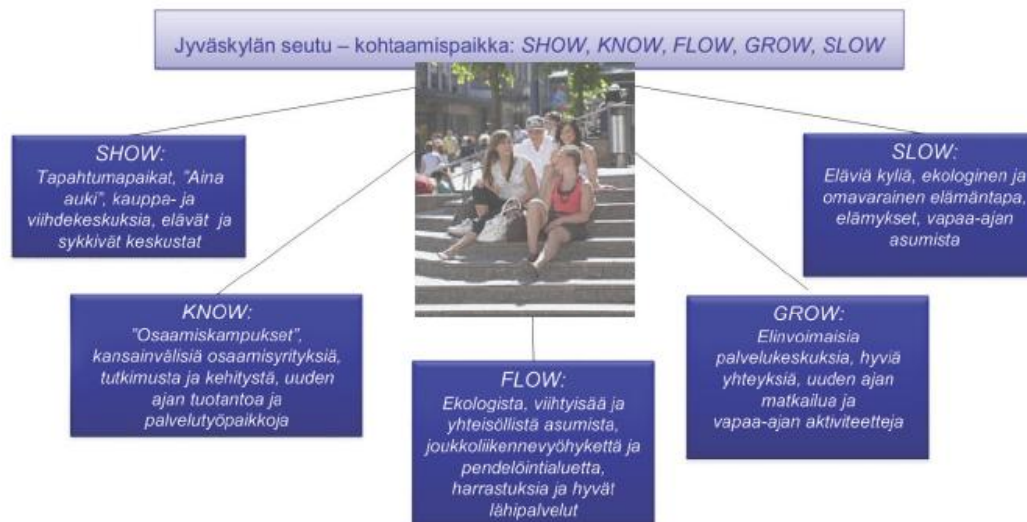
Jyväskylän seutu – kohtaamispaikka: SHOW, KNOW, FLOW, GROW, SLOW

SHOW:
Tapahtumapaikat, "Aina auki", kauppa- ja viihdekeskuksia, elävät ja sykkivät keskustat

SLOW:
Eläviä kyliä, ekologinen ja omavarainen elämäntapa, elämykset, vapaa-ajan asumista

KNOW:
"Osaamiskampukset", kansainvälisiä osaamisyrityksiä, tutkimusta ja kehitystä, uuden ajan tuotantoa ja palvelutyöpaikkoja

GROW:
Elinvoimaisia palvelukeskuksia, hyviä yhteyksiä, uuden ajan matkailua ja vapaa-ajan aktiviteetteja

FLOW:
Ekologista, viihtyisää ja yhteisöllistä asumista, joukkoliikennevyöhykettä ja pendelöintialuetta, harrastuksia ja hyvät lähipalvelut